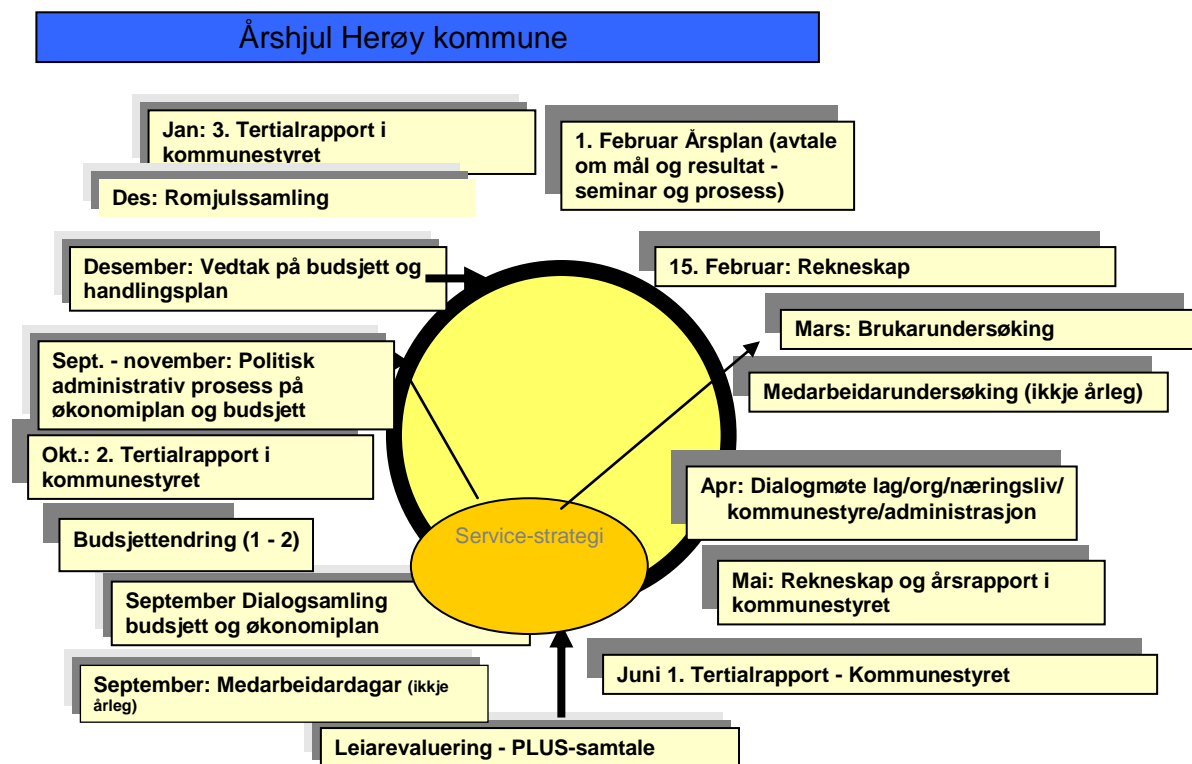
Årshjul Herøy kommune

Jan: 3. Tertialrapport i kommunestyret

1. Februar Årsplan (avtale om mål og resultat - seminar og prosess)

Des: Romjulssamling

Desember: Vedtak på budsjett og handlingsplan

15. Februar: Rekneskap

Mars: Brukarundersøking

Sept. - november: Politisk administrativ prosess på økonomiplan og budsjett

Medarbeidarundersøking (ikkje årleg)

Okt.: 2. Tertialrapport i kommunestyret

Apr: Dialogmøte lag/org/næringsliv/ kommunestyre/administrasjon

Budsjettendring (1 - 2)

Service-strategi

Mai: Rekneskap og årsrapport i kommunestyret

September Dialogsamling budsjett og økonomiplan

Juni 1. Tertialrapport - Kommunestyret

September: Medarbeidardagar (ikkje årleg)

Leiarevaluering - PLUS-samtale